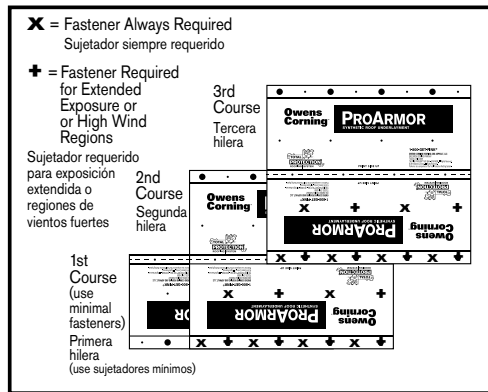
X = Fastener Always Required
Sujetador siempre requerido

+ = Fastener Required for Extended Exposure or or High Wind Regions

Sujetador requerido para exposición extendida o regiones de vientos fuertes

3rd Course
Tercera hilera

Owens Corning ProArmor
SYNTHETIC ROOF UNDERLAYMENT

2nd Course
Segunda hilera

Owens Corning

ProArmor
SYNTHETIC ROOF UNDERLAYMENT
Owens Corning

1st Course (use minimal fasteners)
Primera hilera
(use sujetadores minimos)

ProArmor
SYNTHETIC ROOF UNDERLAYMENT
Owens Corning